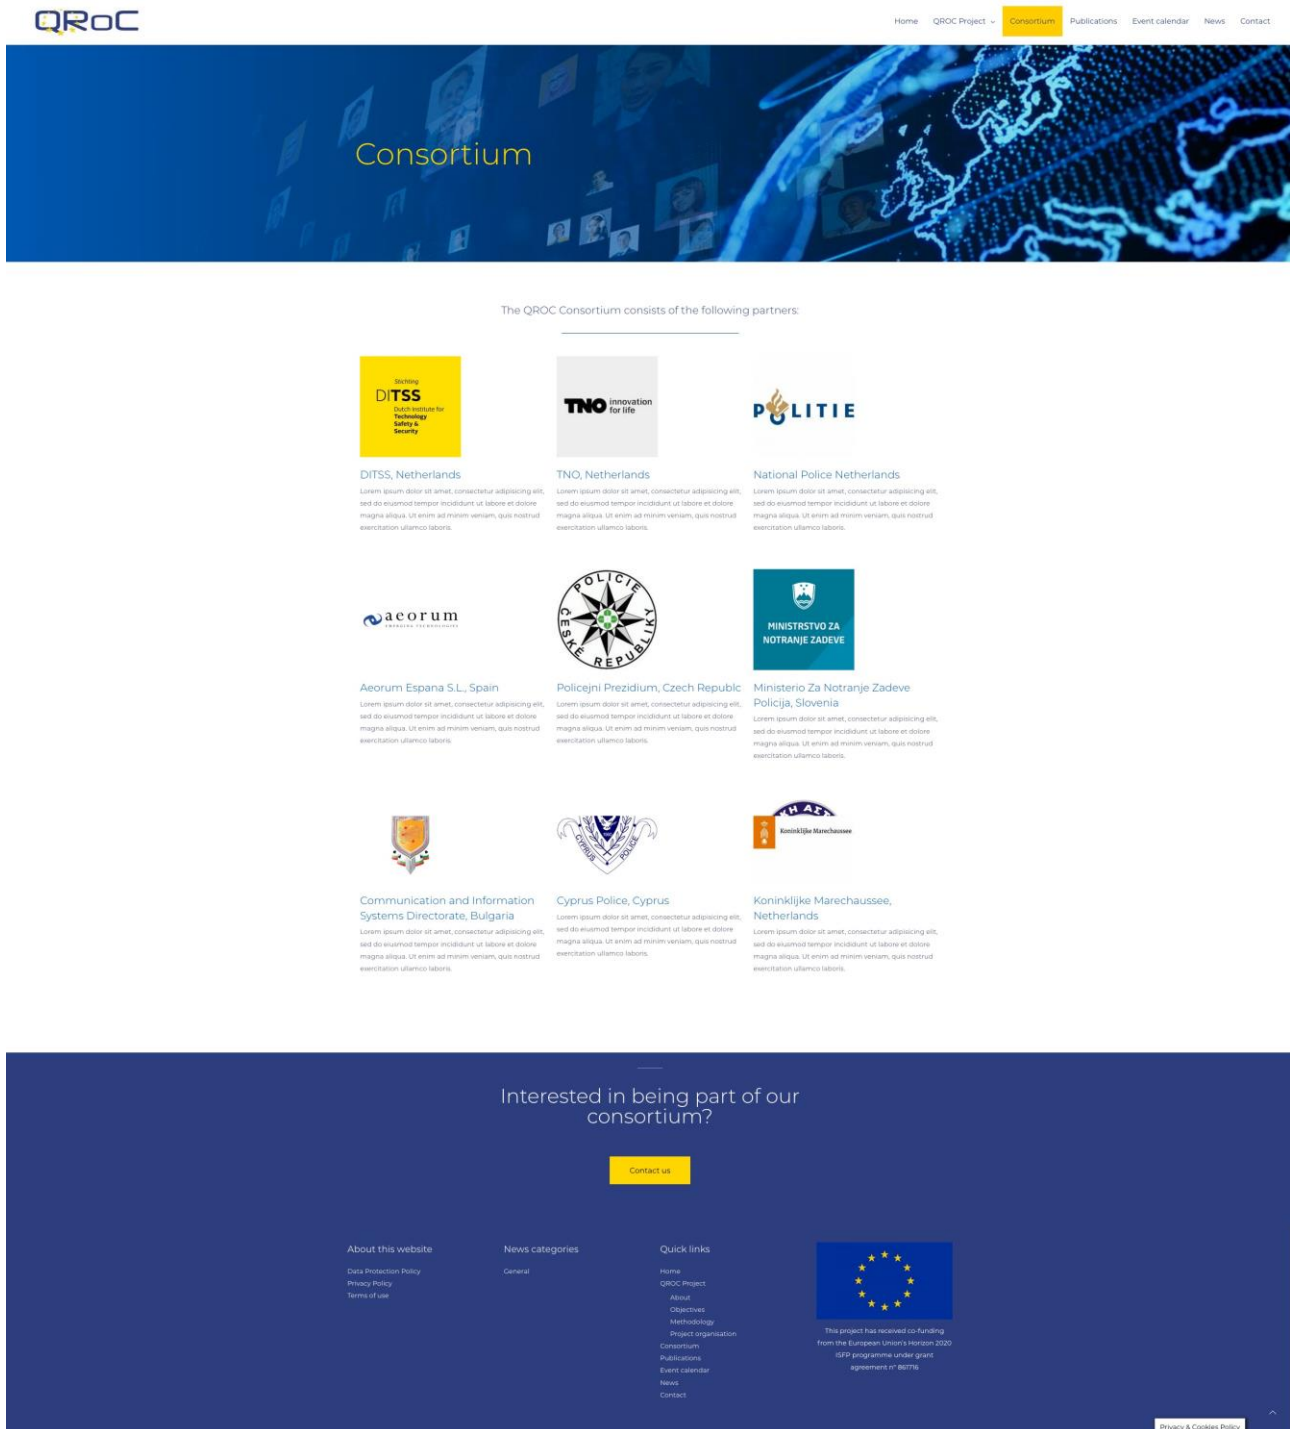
QRoC

Home QROC Project Consortium Publications Event calendar News Contact

Consortium

The QROC Consortium consists of the following partners:

Stichting DITSS Dutch Institute for Technology Safety & Security

DITSS, Netherlands
Lorem ipsum dolor sit amet, consectetur adipiscing elit, sed do eiusmod tempor incididunt ut labore et dolore magna aliqua. Ut enim ad minim veniam, quis nostrud exercitation ullamco laboris.

TNO innovation for life

TNO, Netherlands
Lorem ipsum dolor sit amet, consectetur adipiscing elit, sed do eiusmod tempor incididunt ut labore et dolore magna aliqua. Ut enim ad minim veniam, quis nostrud exercitation ullamco laboris.

POLITIE

National Police Netherlands
Lorem ipsum dolor sit amet, consectetur adipiscing elit, sed do eiusmod tempor incididunt ut labore et dolore magna aliqua. Ut enim ad minim veniam, quis nostrud exercitation ullamco laboris.

aeorum

Aeorum Espana S.L., Spain
Lorem ipsum dolor sit amet, consectetur adipiscing elit, sed do eiusmod tempor incididunt ut labore et dolore magna aliqua. Ut enim ad minim veniam, quis nostrud exercitation ullamco laboris.

POLICIE ČESKÉ REPUBLIKY

Policejni Prezidium, Czech Republc
Lorem ipsum dolor sit amet, consectetur adipiscing elit, sed do eiusmod tempor incididunt ut labore et dolore magna aliqua. Ut enim ad minim veniam, quis nostrud exercitation ullamco laboris.

MINISTRSTVO ZA NOTRANJE ZADEVE

Ministerio Za Notranje Zadeve Policija, Slovenia
Lorem ipsum dolor sit amet, consectetur adipiscing elit, sed do eiusmod tempor incididunt ut labore et dolore magna aliqua. Ut enim ad minim veniam, quis nostrud exercitation ullamco laboris.

Communication and Information Systems Directorate, Bulgaria
Lorem ipsum dolor sit amet, consectetur adipiscing elit, sed do eiusmod tempor incididunt ut labore et dolore magna aliqua. Ut enim ad minim veniam, quis nostrud exercitation ullamco laboris.

CYPRUS POLICE

Cyprus Police, Cyprus
Lorem ipsum dolor sit amet, consectetur adipiscing elit, sed do eiusmod tempor incididunt ut labore et dolore magna aliqua. Ut enim ad minim veniam, quis nostrud exercitation ullamco laboris.

Koninklijke Marechaussee

Koninklijke Marechaussee, Netherlands
Lorem ipsum dolor sit amet, consectetur adipiscing elit, sed do eiusmod tempor incididunt ut labore et dolore magna aliqua. Ut enim ad minim veniam, quis nostrud exercitation ullamco laboris.

Interested in being part of our consortium?

Contact us

About this website
Data Protection Policy
Privacy Policy
Terms of use

News categories
General

Quick links
Home
QROC Project
About
Objectives
Methodology
Project organisation
Consortium
Publications
Event calendar
News
Contact

This project has received co-funding from the European Union's Horizon 2020 ISFP programme under grant agreement n° 861716

Privacy & Cookies Policy